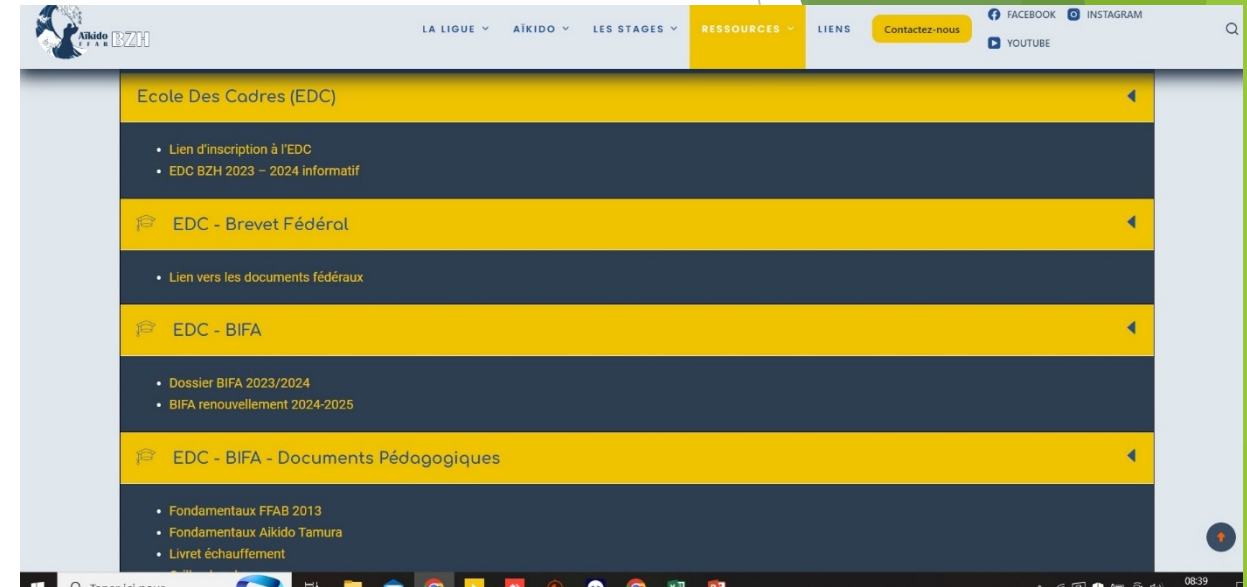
Aïkido FFAB BZH

LA LIGUE ˅ AÏKIDO ˅ LES STAGES ˅ RESSOURCES ˅ LIENS Contactez-nous FACEBOOK INSTAGRAM YOUTUBE

Ecole Des Cadres (EDC)

- Lien d'inscription à l'EDC
- EDC BZH 2023 – 2024 informatif

EDC - Brevet Fédéral

- Lien vers les documents fédéraux

EDC - BIFA

- Dossier BIFA 2023/2024
- BIFA renouvellement 2024-2025

EDC - BIFA - Documents Pédagogiques

- Fondamentaux FFAB 2013
- Fondamentaux Aikido Tamura
- Livret échauffement
- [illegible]

Taper ici pour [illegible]

08:39